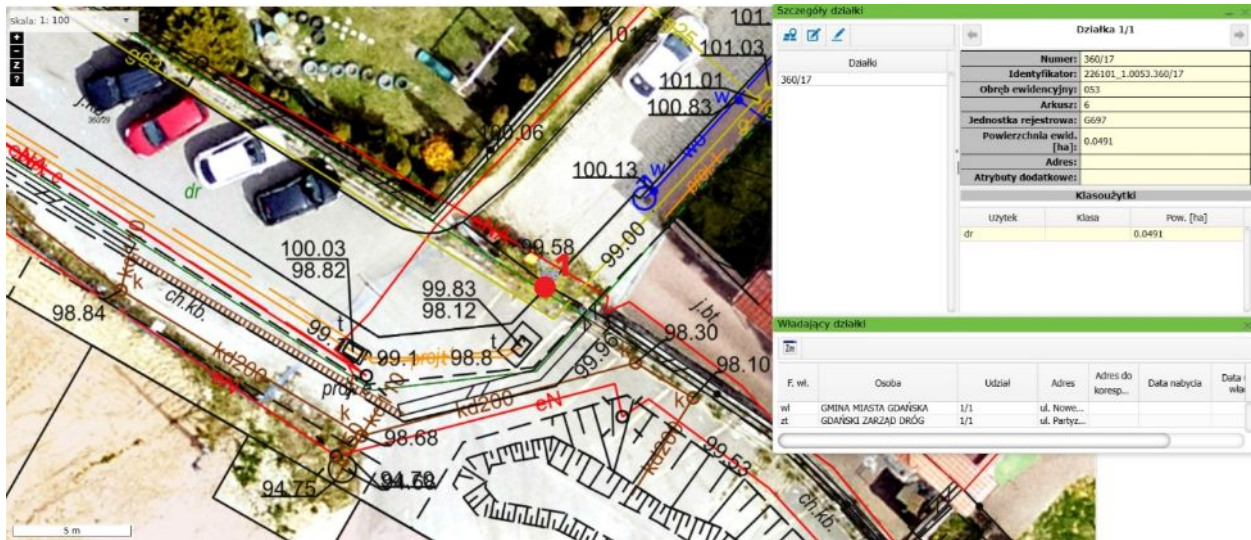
Skala: 1: 100
+
-
Z
?

101.
101.03
101.01
100.83
100.06
100.13
dr
j.m
36029
99.58
99.00
100.03
98.82
99.83
98.12
98.84
ch.kb.
99.1
98.8
99.96
98.30
98.10
kd200
eN
98.68
94.75
94.68
99.53
ch.kb.
j.bt
k
t
t
w
5 m

Szczegóły działki
Działki
360/17
Działka 1/1

| Numer: | 360/17 |
|---|---|
| Identyfikator: | 226101_1.0053.360/17 |
| Obręb ewidencyjny: | 053 |
| Arkusz: | 6 |
| Jednostka rejestrowa: | G697 |
| Powierzchnia ewid. [ha]: | 0.0491 |
| Adres: | |
| Atrybuty dodatkowe: | |

Klasoużytki

| Użytek | Klasa | Pow. [ha] |
|---|---|---|
| dr | | 0.0491 |

Władający działki

| F. wł. | Osoba | Udział | Adres | Adres do koresp... | Data nabycia | Data wła |
|---|---|---|---|---|---|---|
| wl | GMINA MIASTA GDAŃSKA | 1/1 | ul. Nowe... | | | |
| zt | GDAŃSKI ZARZĄD DRÓG | 1/1 | ul. Partyz... | | | |